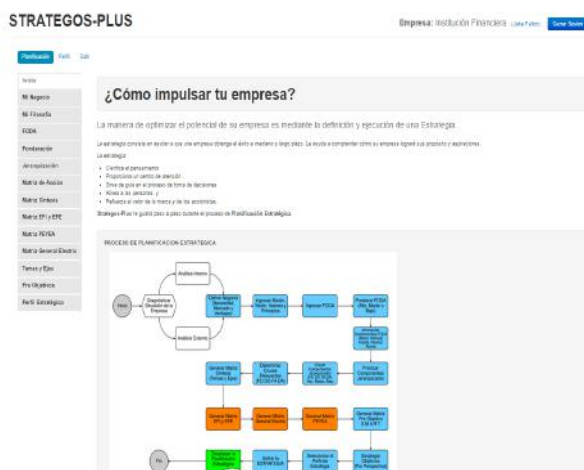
STRATEGOS-PLUS

Empresa: Institución Financiera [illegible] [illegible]

Planificación Perfil Salir

Inicio
Mi Negocio
Mi Filosofía
FODA
Ponderación
Jerarquización
Matriz de Acción
Matriz Síntesis
Matriz EFI y EFE
Matriz PEYEA
Matriz General Electric
Temas y Ejes
Pro Objetivos
Perfil Estratégico

¿Cómo impulsar tu empresa?

La manera de optimizar el potencial de su empresa es mediante la definición y ejecución de una Estrategia.

La estrategia consiste en ayudar a que una empresa obtenga el éxito a mediano y largo plazo. La ayuda a comprender cómo su empresa logrará sus propósitos y aspiraciones.

La estrategia:

- Clarifica el pensamiento
- Proporciona un centro de atención
- Sirve de guía en el proceso de toma de decisiones
- Alinea a los ejecutivos, y
- Refuerza el valor de la marca y de los accionistas.

Strategos-Plus le guiará paso a paso durante el proceso de Planificación Estratégica.

PROCESO DE PLANIFICACIÓN ESTRATÉGICA

Inicio
Diagnóstico Situación de la Empresa
Análisis Interno
Análisis Externo
Definir Negocio (Necesidad, Mercado y Ventajas)
Ingresar Misión, Visión, Valores y Principios
Ingresar FODA
Ponderar FODA (Alto, Medio o Bajo)
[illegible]
Priorizar Componentes Jerarquización
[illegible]
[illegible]
Dependiente Cruces Relevantes
General Matriz Síntesis
General Matriz EFI y EFE
General Matriz General Electric
Generar Matriz PEYEA
General Matriz Pro Objetivo
Fin
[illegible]
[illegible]
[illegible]
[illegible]